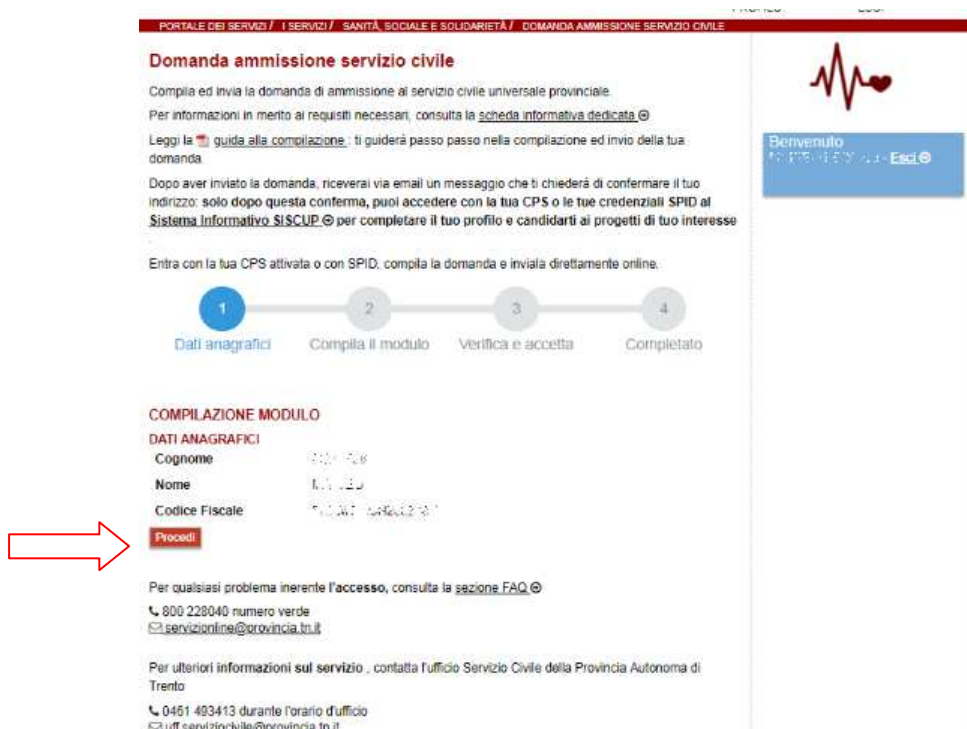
PORTALE DEI SERVIZI / I SERVIZI / SANITÀ, SOCIALE E SOLIDARIETÀ / DOMANDA AMMISSIONE SERVIZIO CIVILE

Domanda ammissione servizio civile

Compila ed invia la domanda di ammissione al servizio civile universale provinciale.

Per informazioni in merito ai requisiti necessari, consulta la scheda informativa dedicata

Leggi la guida alla compilazione : ti guiderà passo passo nella compilazione ed invio della tua domanda

Dopo aver inviato la domanda, riceverai via email un messaggio che ti chiederà di confermare il tuo indirizzo: solo dopo questa conferma, puoi accedere con la tua CPS o le tue credenziali SPID al Sistema Informativo SISCUP per completare il tuo profilo e candidarti ai progetti di tuo interesse

Entra con la tua CPS attivata o con SPID, compila la domanda e inviala direttamente online.

1 Dati anagrafici
2 Compila il modulo
3 Verifica e accetta
4 Completato

COMPILAZIONE MODULO
DATI ANAGRAFICI
Cognome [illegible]
Nome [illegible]
Codice Fiscale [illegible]

Procedi

Per qualsiasi problema inerente l'accesso, consulta la sezione FAQ
800 228040 numero verde
servizionline@provincia.tn.it

Per ulteriori informazioni sul servizio , contatta l'ufficio Servizio Civile della Provincia Autonoma di Trento

0461 493413 durante l'orario d'ufficio
uff.serviziocivile@provincia.tn.it

Benvenuto
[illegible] - Esci